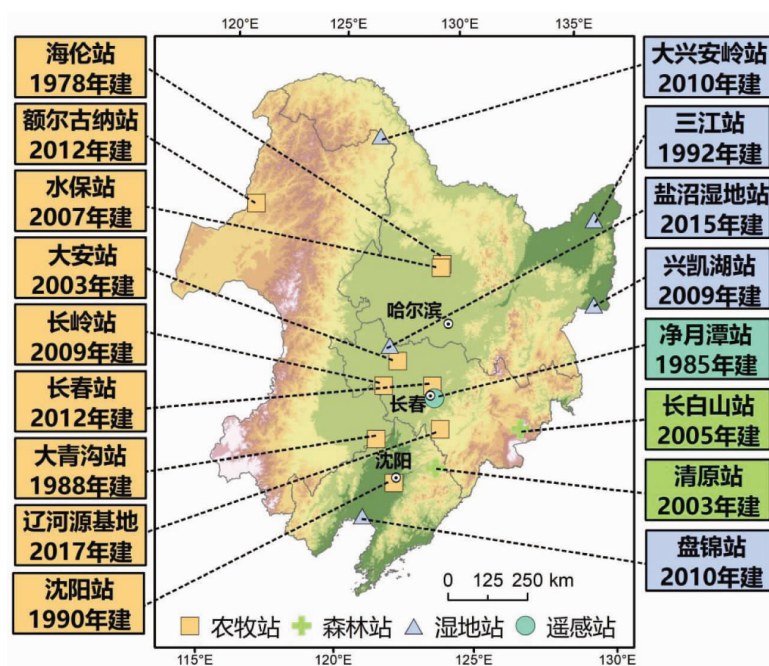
120°E 125°E 130°E 135°E

海伦站
1978年建

额尔古纳站
2012年建

水保站
2007年建

大安站
2003年建

长岭站
2009年建

长春站
2012年建

大青沟站
1988年建

辽河源基地
2017年建

沈阳站
1990年建

大兴安岭站
2010年建

三江站
1992年建

盐沼湿地站
2015年建

兴凯湖站
2009年建

净月潭站
1985年建

长白山站
2005年建

清原站
2003年建

盘锦站
2010年建

哈尔滨

长春

沈阳

0 125 250 km

农牧站 森林站 湿地站 遥感站

115°E 120°E 125°E 130°E